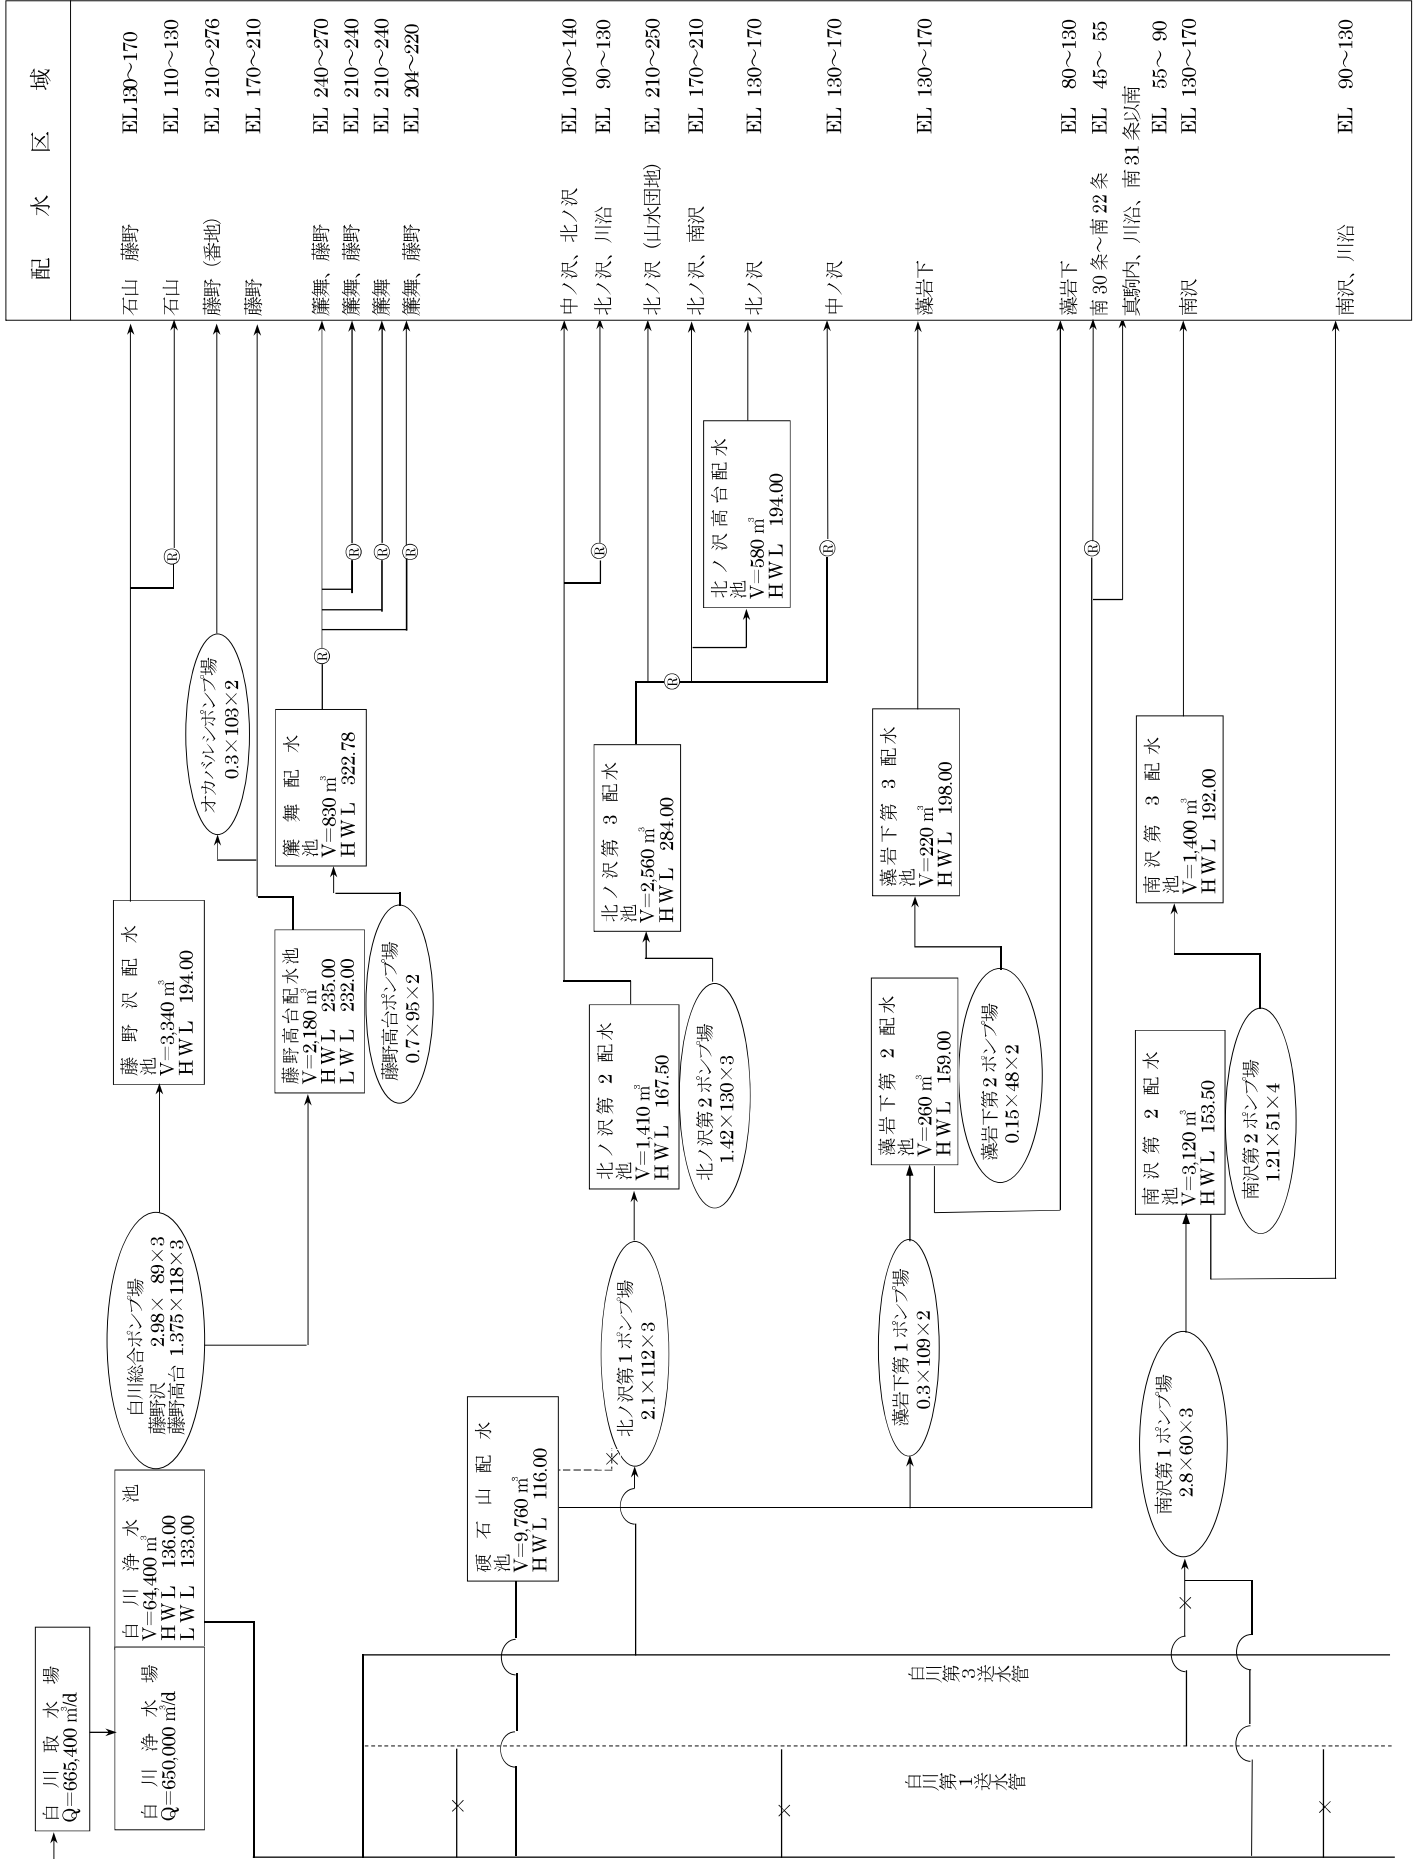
配　水　区　域

石山　藤野　EL 130~170
石山　EL 110~130
藤野（番地）　EL 210~276
藤野　EL 170~210
簾舞、藤野　EL 240~270
簾舞、藤野　EL 210~240
簾舞　EL 210~240
簾舞、藤野　EL 204~220
中ノ沢、北ノ沢　EL 100~140
北ノ沢、川沿　EL 90~130
北ノ沢（山水団地）　EL 210~250
北ノ沢、南沢　EL 170~210
北ノ沢　EL 130~170
中ノ沢　EL 130~170
藻岩下　EL 130~170
藻岩下　EL 80~130
南30条~南22条　EL 45~ 55
真駒内、川沿、南31条以南　EL 55~ 90
南沢　EL 130~170
南沢、川沿　EL 90~130

白川取水場
Q=665,400 m³/d

白川浄水場
Q=650,000 m³/d

白川浄水池
V=64,400 m³
HWL 136.00
LWL 133.00

白川総合ポンプ場
藤野沢　2.98× 89×3
藤野高台 1.375×118×3

藤野沢配水池
V=3,340 m³
HWL 194.00

オカバルシポンプ場
0.3×103×2

藤野高台配水池
V=2,180 m³
HWL 235.00
LWL 232.00

藤野高台ポンプ場
0.7×95×2

簾舞配水池
V=830 m³
HWL 322.78

硬石山配水池
V=9,760 m³
HWL 116.00

北ノ沢第1ポンプ場
2.1×112×3

北ノ沢第2配水池
V=1,410 m³
HWL 167.50

北ノ沢第2ポンプ場
1.42×130×3

北ノ沢第3配水池
V=2,560 m³
HWL 284.00

北ノ沢高台配水池
V=580 m³
HWL 194.00

藻岩下第1ポンプ場
0.3×109×2

藻岩下第2配水池
V=260 m³
HWL 159.00

藻岩下第2ポンプ場
0.15×48×2

藻岩下第3配水池
V=220 m³
HWL 198.00

南沢第1ポンプ場
2.8×60×3

南沢第2配水池
V=3,120 m³
HWL 153.50

南沢第2ポンプ場
1.21×51×4

南沢第3配水池
V=1,400 m³
HWL 192.00

白川第3送水管

白川第1送水管

Ⓡ Ⓡ Ⓡ Ⓡ Ⓡ Ⓡ Ⓡ Ⓡ Ⓡ